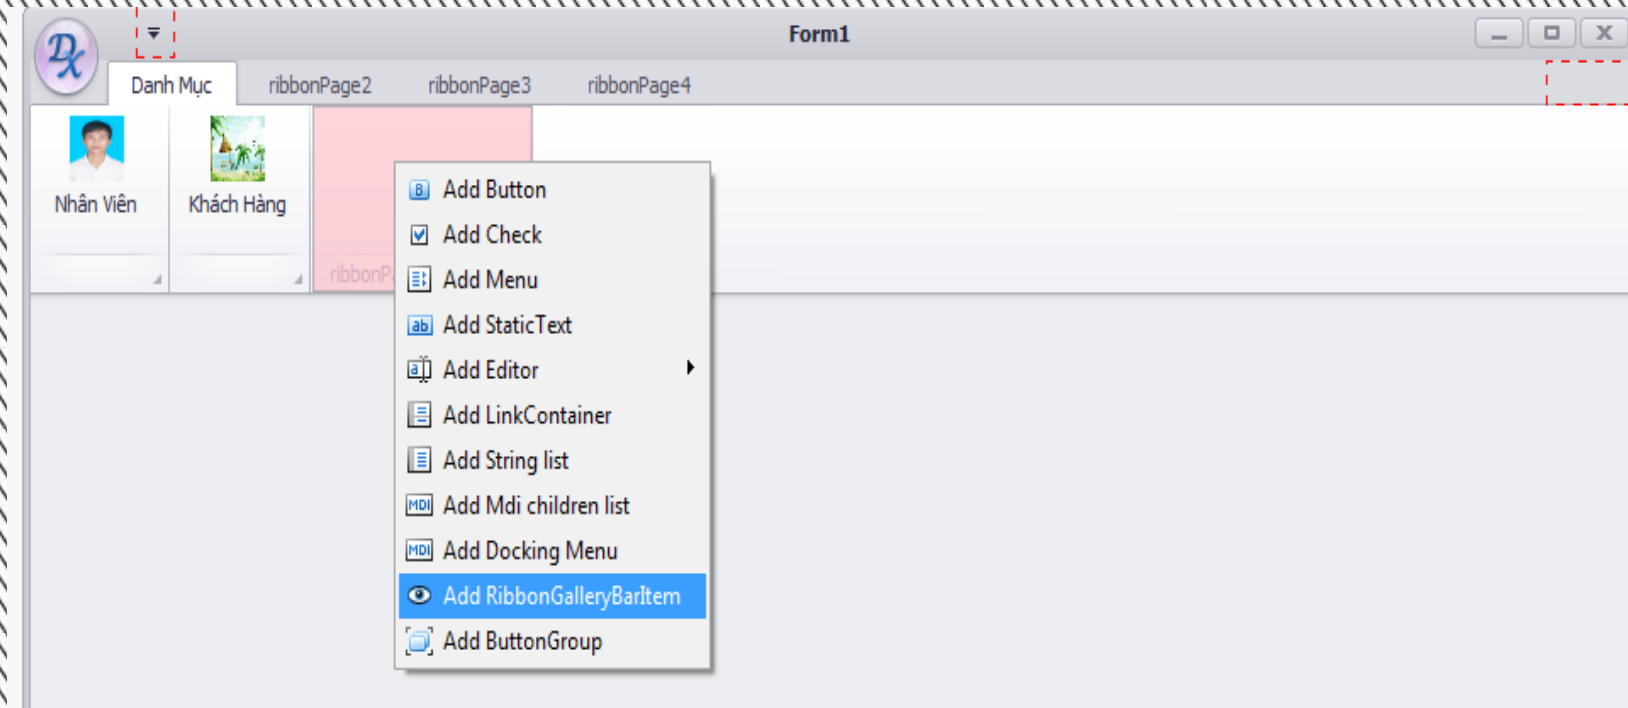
Form1

Danh Mục
ribbonPage2
ribbonPage3
ribbonPage4

Nhân Viên
Khách Hàng
ribbonP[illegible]

Add Button
Add Check
Add Menu
Add StaticText
Add Editor
Add LinkContainer
Add String list
Add Mdi children list
Add Docking Menu
Add RibbonGalleryBarItem
Add ButtonGroup